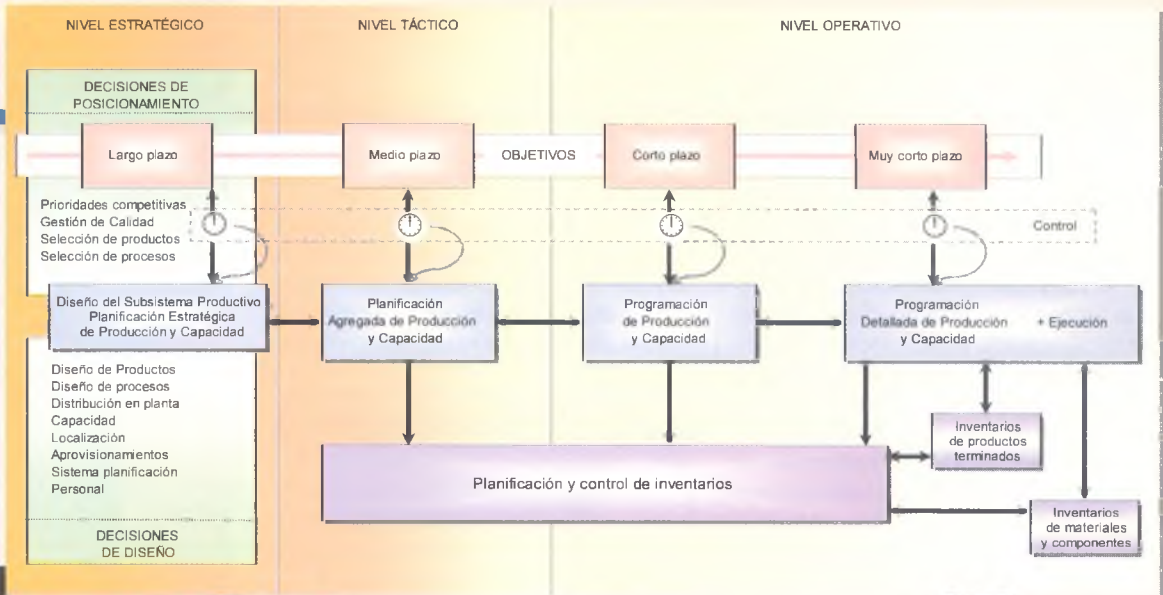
NIVEL ESTRATÉGICO

NIVEL TÁCTICO

NIVEL OPERATIVO

DECISIONES DE POSICIONAMIENTO

Largo plazo

Medio plazo

OBJETIVOS

Corto plazo

Muy corto plazo

Prioridades competitivas
Gestión de Calidad
Selección de productos
Selección de procesos

Control

Diseño del Subsistema Productivo
Planificación Estratégica de Producción y Capacidad

Planificación Agregada de Producción y Capacidad

Programación de Producción y Capacidad

Programación Detallada de Producción y Capacidad

+ Ejecución

Diseño de Productos
Diseño de procesos
Distribución en planta
Capacidad
Localización
Aprovisionamientos
Sistema planificación
Personal

Inventarios de productos terminados

Planificación y control de inventarios

Inventarios de materiales y componentes

DECISIONES DE DISEÑO